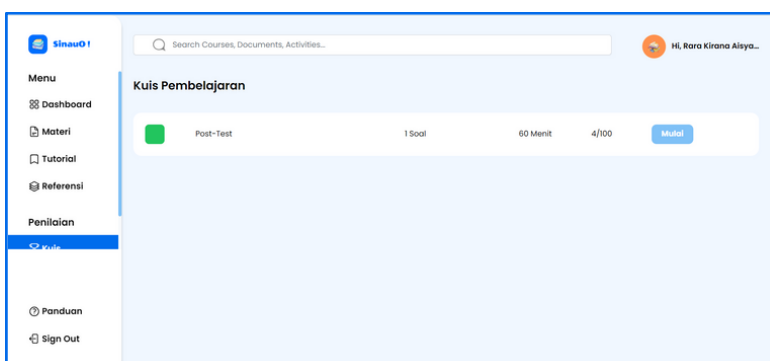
SinauO!

Search Courses, Documents, Activities...

Hi, Rara Kirana Aisya...

Menu

Dashboard

Materi

Tutorial

Referensi

Penilaian

Kuis

Panduan

Sign Out

Kuis Pembelajaran

| Post-Test | 1 Soal | 60 Menit | 4/100 | Mulai |
|---|---|---|---|---|